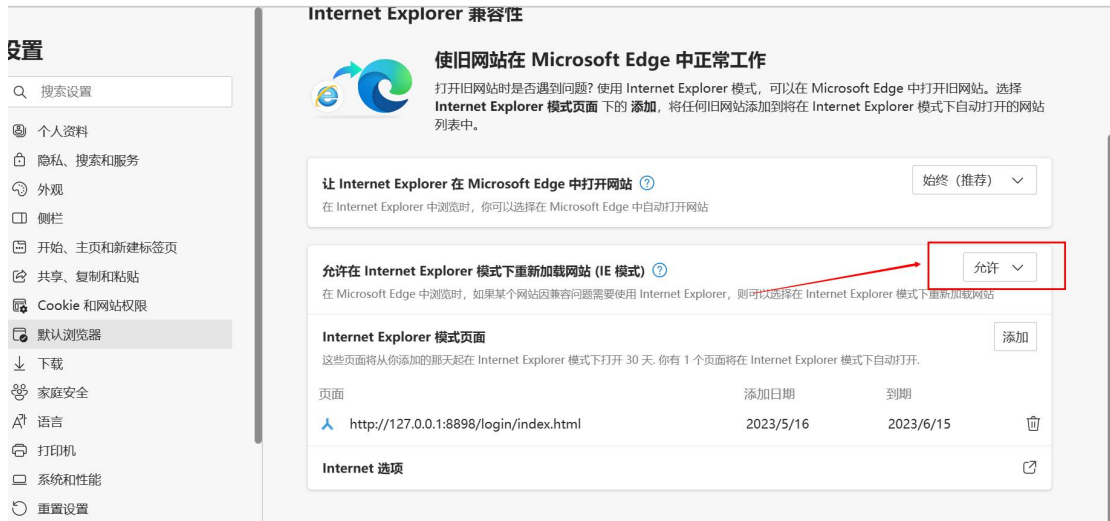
设置

搜索设置

个人资料

隐私、搜索和服务

外观

侧栏

开始、主页和新建标签页

共享、复制和粘贴

Cookie 和网站权限

默认浏览器

下载

家庭安全

语言

打印机

系统和性能

重置设置

Internet Explorer 兼容性

使旧网站在 Microsoft Edge 中正常工作

打开旧网站时是否遇到问题? 使用 Internet Explorer 模式，可以在 Microsoft Edge 中打开旧网站。选择 **Internet Explorer 模式页面** 下的 **添加**，将任何旧网站添加到将在 Internet Explorer 模式下自动打开的网站列表中。

让 Internet Explorer 在 Microsoft Edge 中打开网站

在 Internet Explorer 中浏览时，你可以选择在 Microsoft Edge 中自动打开网站

始终（推荐）

允许在 Internet Explorer 模式下重新加载网站 (IE 模式)

在 Microsoft Edge 中浏览时，如果某个网站因兼容问题需要使用 Internet Explorer，则可以选择在 Internet Explorer 模式下重新加载网站

允许

Internet Explorer 模式页面

这些页面将从你添加的那天起在 Internet Explorer 模式下打开 30 天. 你有 1 个页面将在 Internet Explorer 模式下自动打开.

添加

| 页面 | 添加日期 | 到期 |
|---|---|---|
| http://127.0.0.1:8898/login/index.html | 2023/5/16 | 2023/6/15 |

Internet 选项